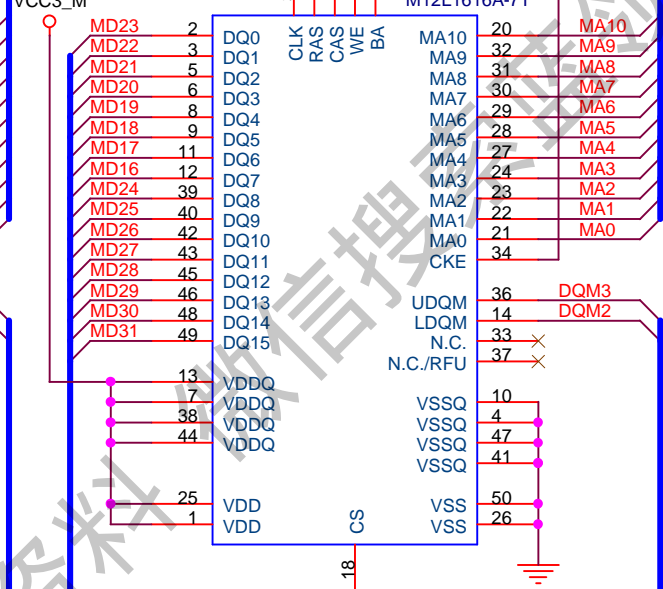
VCC3_M

M12L1616A-7T

CLK RAS CAS WE BA

| Net | Pin | Name |
|---|---|---|
| MD23 | 2 | DQ0 |
| MD22 | 3 | DQ1 |
| MD21 | 5 | DQ2 |
| MD20 | 6 | DQ3 |
| MD19 | 8 | DQ4 |
| MD18 | 9 | DQ5 |
| MD17 | 11 | DQ6 |
| MD16 | 12 | DQ7 |
| MD24 | 39 | DQ8 |
| MD25 | 40 | DQ9 |
| MD26 | 42 | DQ10 |
| MD27 | 43 | DQ11 |
| MD28 | 45 | DQ12 |
| MD29 | 46 | DQ13 |
| MD30 | 48 | DQ14 |
| MD31 | 49 | DQ15 |
| | 13 | VDDQ |
| | 7 | VDDQ |
| | 38 | VDDQ |
| | 44 | VDDQ |
| | 25 | VDD |
| | 1 | VDD |

| Name | Pin | Net |
|---|---|---|
| MA10 | 20 | MA10 |
| MA9 | 32 | MA9 |
| MA8 | 31 | MA8 |
| MA7 | 30 | MA7 |
| MA6 | 29 | MA6 |
| MA5 | 28 | MA5 |
| MA4 | 27 | MA4 |
| MA3 | 24 | MA3 |
| MA2 | 23 | MA2 |
| MA1 | 22 | MA1 |
| MA0 | 21 | MA0 |
| CKE | 34 | |
| UDQM | 36 | DQM3 |
| LDQM | 14 | DQM2 |
| N.C. | 33 | |
| N.C./RFU | 37 | |
| VSSQ | 10 | |
| VSSQ | 4 | |
| VSSQ | 47 | |
| VSSQ | 41 | |
| VSS | 50 | |
| VSS | 26 | |

CS
18